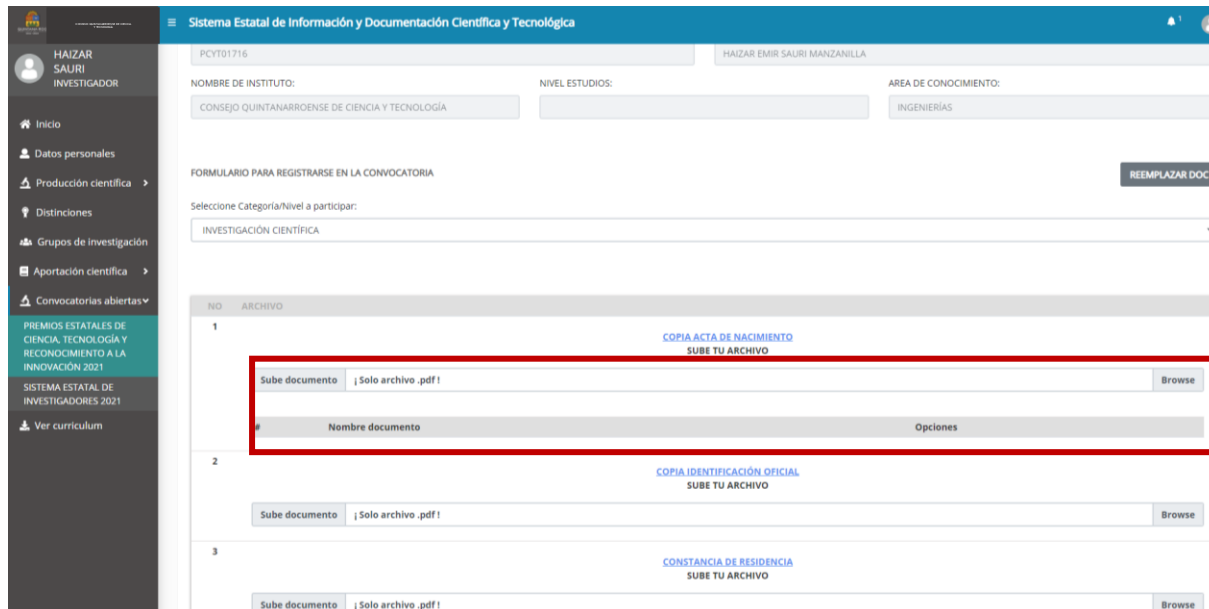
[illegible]

≡ Sistema Estatal de Información y Documentación Científica y Tecnológica

1

HAIZAR
SAURI
INVESTIGADOR

Inicio
Datos personales
Producción científica >
Distinciones
Grupos de investigación
Aportación científica >
Convocatorias abiertas
PREMIOS ESTATALES DE CIENCIA, TECNOLOGÍA Y RECONOCIMIENTO A LA INNOVACIÓN 2021
SISTEMA ESTATAL DE INVESTIGADORES 2021
Ver curriculum

PCYT01716

HAIZAR EMIR SAURI MANZANILLA

NOMBRE DE INSTITUTO:
CONSEJO QUINTANARROENSE DE CIENCIA Y TECNOLOGÍA

NIVEL ESTUDIOS:

AREA DE CONOCIMIENTO:
INGENIERÍAS

FORMULARIO PARA REGISTRARSE EN LA CONVOCATORIA

REEMPLAZAR DOC

Seleccione Categoría/Nivel a participar:
INVESTIGACIÓN CIENTÍFICA

NO ARCHIVO

1
COPIA ACTA DE NACIMIENTO
SUBE TU ARCHIVO
Sube documento ¡ Solo archivo .pdf ! Browse

| # | Nombre documento | Opciones |
|---|---|---|

2
COPIA IDENTIFICACIÓN OFICIAL
SUBE TU ARCHIVO
Sube documento ¡ Solo archivo .pdf ! Browse

3
CONSTANCIA DE RESIDENCIA
SUBE TU ARCHIVO
Sube documento ¡ Solo archivo .pdf ! Browse